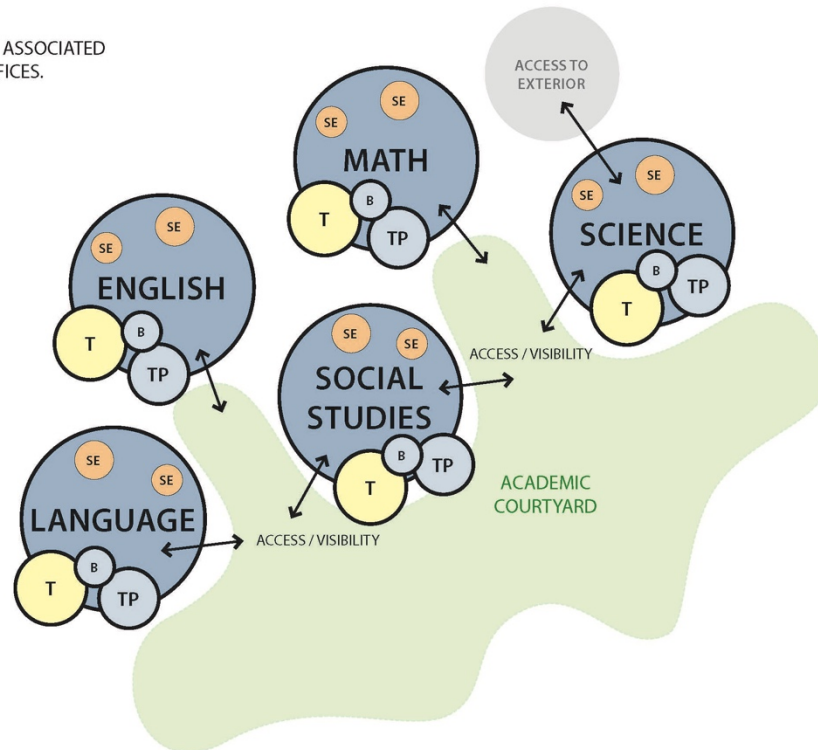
ASSOCIATED
FICES.

ACCESS TO EXTERIOR

SE SE
MATH
T B TP

SE SE
SCIENCE
B TP T

SE SE
ENGLISH
T B TP

SE SE
SOCIAL STUDIES
B TP T

ACCESS / VISIBILITY

SE SE
LANGUAGE
B T TP

ACCESS / VISIBILITY

ACADEMIC COURTYARD